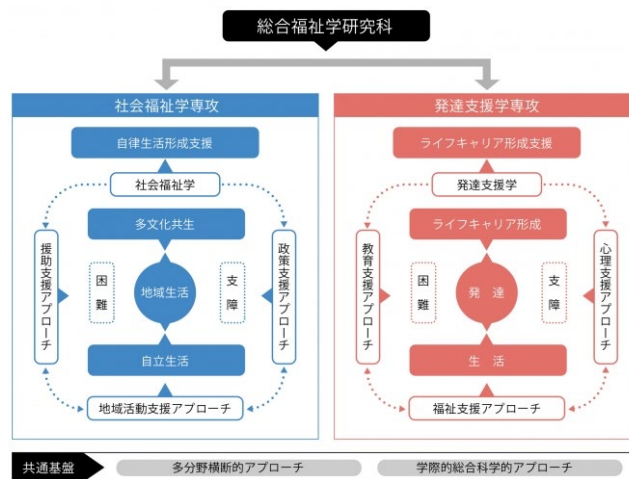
総合福祉学研究科

社会福祉学専攻

自律生活形成支援

社会福祉学

多文化共生

援助支援アプローチ

困難

地域生活

支障

政策支援アプローチ

自立生活

地域活動支援アプローチ

発達支援学専攻

ライフキャリア形成支援

発達支援学

ライフキャリア形成

教育支援アプローチ

困難

発達

支障

心理支援アプローチ

生活

福祉支援アプローチ

共通基盤

多分野横断的アプローチ

学際的総合科学的アプローチ